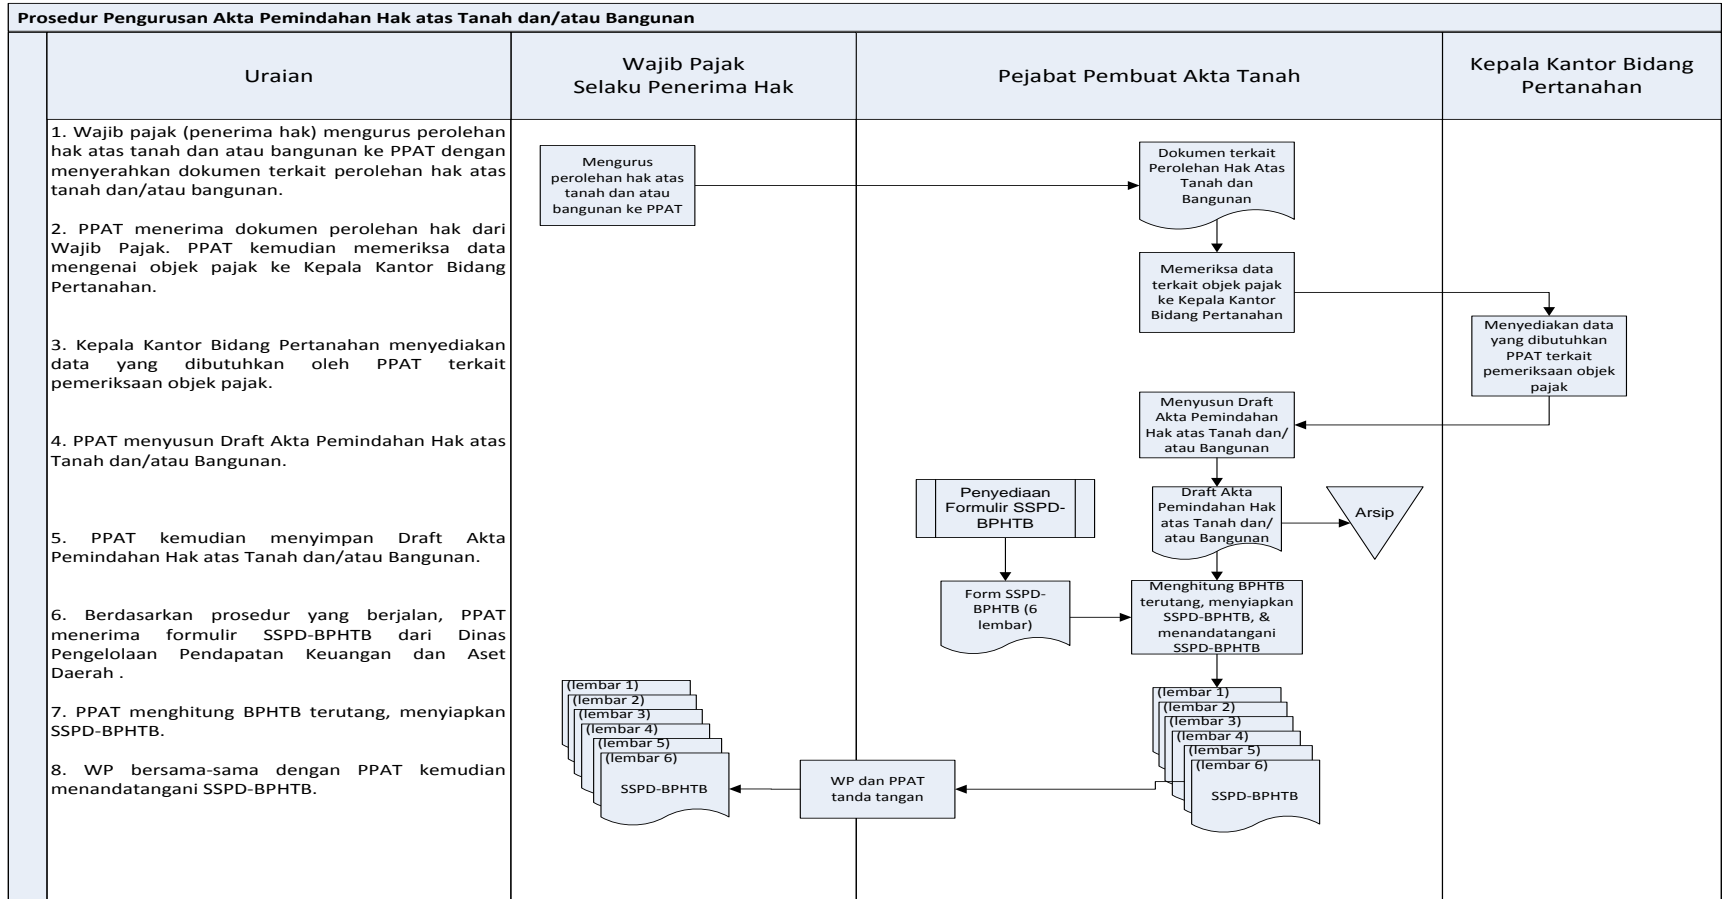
Prosedur Pengurusan Akta Pemindahan Hak atas Tanah dan/atau Bangunan

| Uraian | Wajib Pajak Selaku Penerima Hak | Pejabat Pembuat Akta Tanah | Kepala Kantor Bidang Pertanahan |
|---|---|---|---|

1. Wajib pajak (penerima hak) mengurus perolehan hak atas tanah dan atau bangunan ke PPAT dengan menyerahkan dokumen terkait perolehan hak atas tanah dan/atau bangunan.

2. PPAT menerima dokumen perolehan hak dari Wajib Pajak. PPAT kemudian memeriksa data mengenai objek pajak ke Kepala Kantor Bidang Pertanahan.

3. Kepala Kantor Bidang Pertanahan menyediakan data yang dibutuhkan oleh PPAT terkait pemeriksaan objek pajak.

4. PPAT menyusun Draft Akta Pemindahan Hak atas Tanah dan/atau Bangunan.

5. PPAT kemudian menyimpan Draft Akta Pemindahan Hak atas Tanah dan/atau Bangunan.

6. Berdasarkan prosedur yang berjalan, PPAT menerima formulir SSPD-BPHTB dari Dinas Pengelolaan Pendapatan Keuangan dan Aset Daerah .

7. PPAT menghitung BPHTB terutang, menyiapkan SSPD-BPHTB.

8. WP bersama-sama dengan PPAT kemudian menandatangani SSPD-BPHTB.

Mengurus perolehan hak atas tanah dan atau bangunan ke PPAT

Dokumen terkait Perolehan Hak Atas Tanah dan Bangunan

Memeriksa data terkait objek pajak ke Kepala Kantor Bidang Pertanahan

Menyediakan data yang dibutuhkan PPAT terkait pemeriksaan objek pajak

Menyusun Draft Akta Pemindahan Hak atas Tanah dan/ atau Bangunan

Penyediaan Formulir SSPD-BPHTB

Draft Akta Pemindahan Hak atas Tanah dan/ atau Bangunan

Arsip

Form SSPD-BPHTB (6 lembar)

Menghitung BPHTB terutang, menyiapkan SSPD-BPHTB, & menandatangani SSPD-BPHTB

(lembar 1)
(lembar 2)
(lembar 3)
(lembar 4)
(lembar 5)
(lembar 6)
SSPD-BPHTB

WP dan PPAT tanda tangan

(lembar 1)
(lembar 2)
(lembar 3)
(lembar 4)
(lembar 5)
(lembar 6)
SSPD-BPHTB